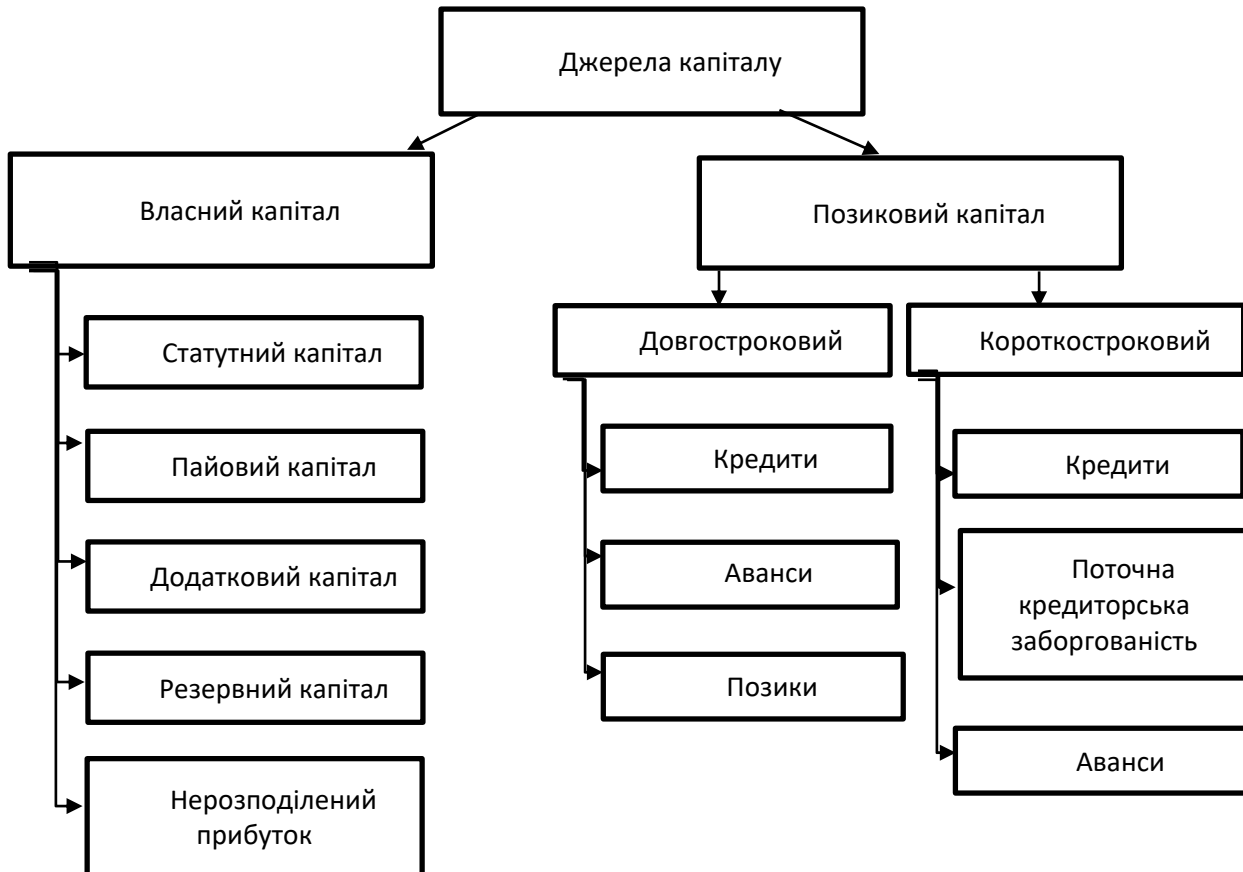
Джерела капіталу

Власний капітал

Позиковий капітал

Статутний капітал

Пайовий капітал

Додатковий капітал

Резервний капітал

Нерозподілений прибуток

Довгостроковий

Кредити

Аванси

Позики

Короткостроковий

Кредити

Поточна кредиторська заборгованість

Аванси